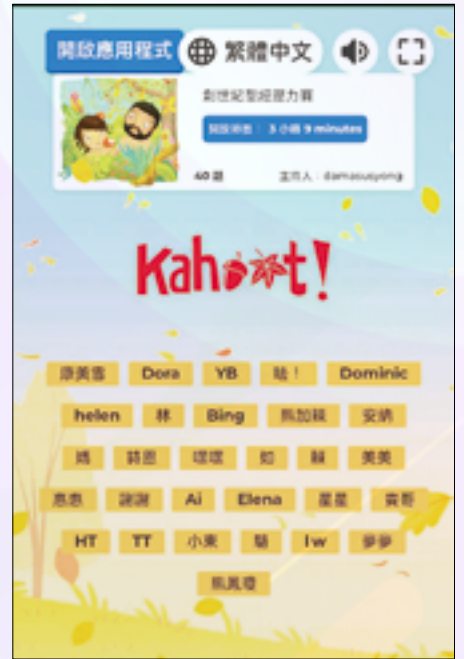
開啟應用程式

繁體中文

創世紀聖經壓力賽

開放時間： 3 小時 9 minutes

40 題

主持人：damasusyong

Kahoot!

鄭美雲 Dora YB 哈！ Dominic

helen 林 Bing 馬加福 安納

媽 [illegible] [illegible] 如 蘇 美美

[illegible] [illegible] Ai Elena 星星 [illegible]

HT TT 小東 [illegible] lw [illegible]

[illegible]